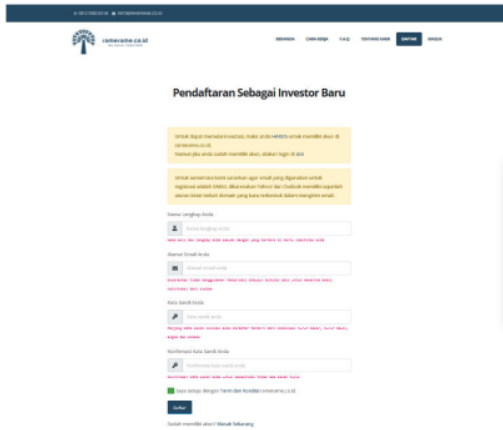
comecome.co.id

BERANDA CARA KERJA F.A.Q TENTANG KAMI DAFTAR MASUK

Pendaftaran Sebagai Investor Baru

Untuk dapat menjadi investor, maka anda HARUS untuk memiliki akun di comecome.co.id.
Namun jika anda sudah memiliki akun, silakan login di sini

Untuk sementara kami sarankan agar email yang digunakan untuk registrasi adalah GMAIL dikarenakan Yahoo! dan Outlook memiliki kepekaan khusus terkait domain yang baru terbentuk dalam mengirim email.

Nama Lengkap Anda

Alamat Email Anda

Kata Sandi Anda

Konfirmasi Kata Sandi Anda

Saya setuju dengan Term dan Kondisi comecome.co.id

Daftar

Sudah memiliki akun? Masuk Sekarang